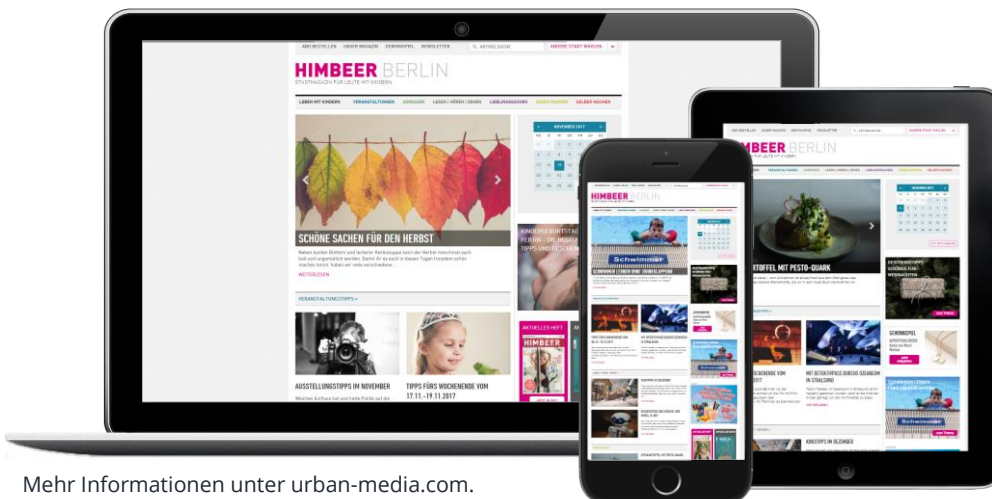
ABO BESTELLEN UNSER MAGAZIN GEWINNSPIEL NEWSLETTER ARTIKELSUCHE ANDERE STADT WÄHLEN

HIMBEER BERLIN

STADTMAGAZIN FÜR LEUTE MIT KINDERN

LEBEN MIT KINDERN VERANSTALTUNGEN AUSFLÜGE LESEN | HÖREN | SEHEN LIEBLINGSSACHEN GESCHENKE SELBER MACHEN

NOVEMBER 2017

SCHÖNE SACHEN FÜR DEN HERBST

WEITERLESEN

VERANSTALTUNGSTIPPS »

AUSSTELLUNGSTIPPS IM NOVEMBER

TIPPS FÜRS WOCHENENDE VOM 17.11.–19.11.2017

AKTUELLES HEFT

HIMBEER

HIMBEER BERLIN

Schwimmer

HIMBEER BERLIN

STADTMAGAZIN FÜR LEUTE MIT KINDERN

ARTOFFEL MIT PESTO-QUARK

GEWINNSPIEL

Schwimmer

KINOTIPPS IM DEZEMBER

Mehr Informationen unter urban-media.com.